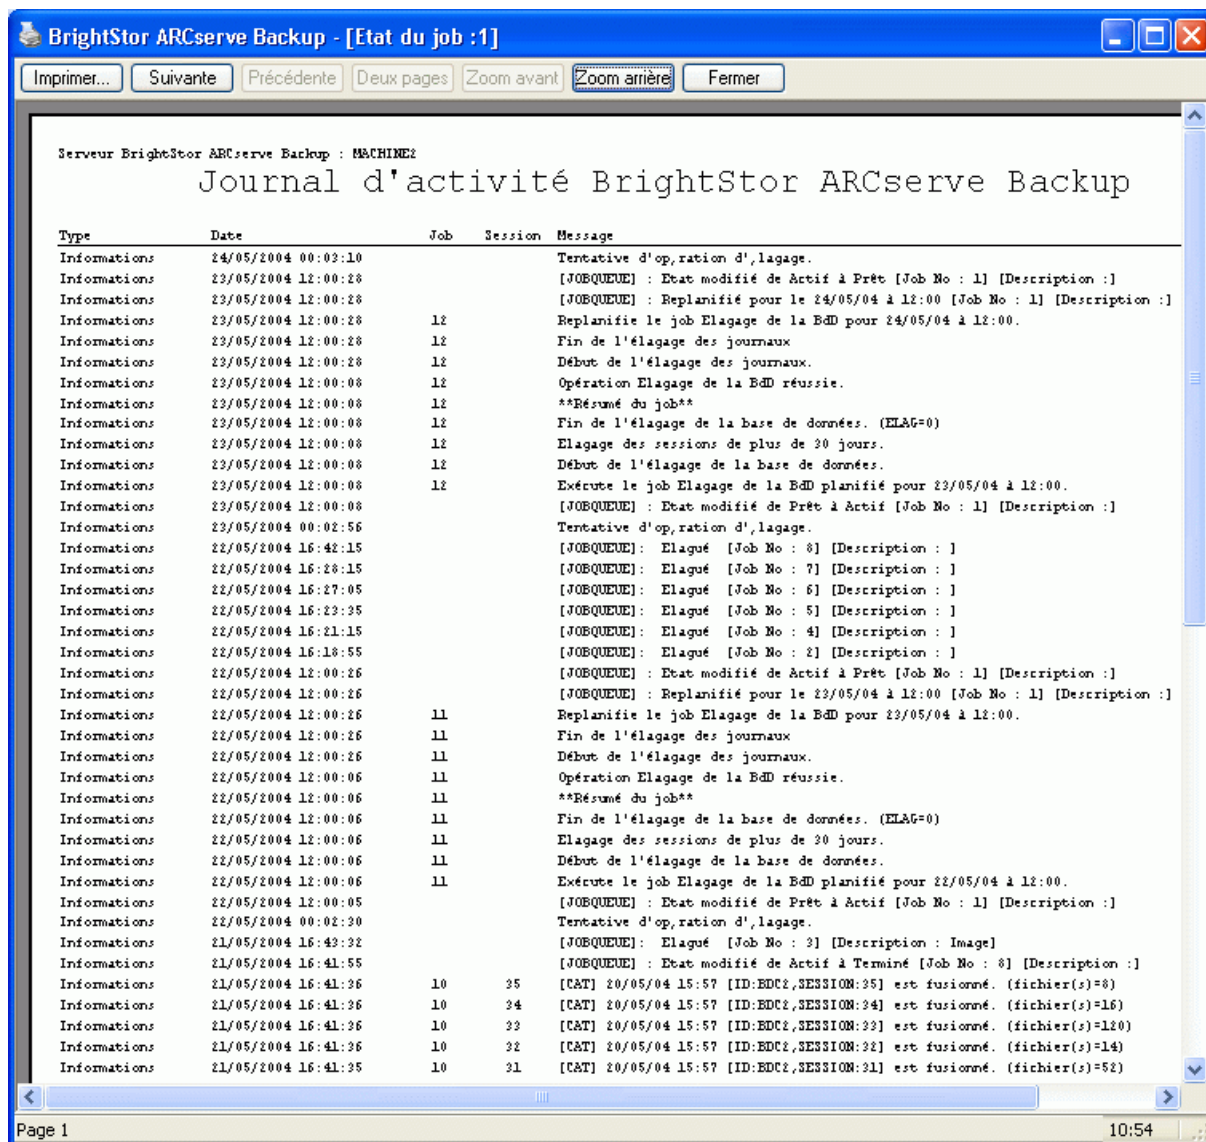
BrightStor ARCserve Backup - [Etat du job :1]

Imprimer... Suivante Précédente Deux pages Zoom avant Zoom arrière Fermer

Serveur BrightStor ARCserve Backup : MACHINE2

Journal d'activité BrightStor ARCserve Backup

| Type | Date | Job | Session | Message |
|---|---|---|---|---|
| Informations | 24/05/2004 00:02:10 | | | Tentative d'op,ration d',lagage. |
| Informations | 23/05/2004 12:00:28 | | | [JOBQUEUE] : Etat modifié de Actif à Prêt [Job No : 1] [Description :] |
| Informations | 23/05/2004 12:00:28 | | | [JOBQUEUE] : Replanifié pour le 24/05/04 à 12:00 [Job No : 1] [Description :] |
| Informations | 23/05/2004 12:00:28 | 12 | | Replanifie le job Elagage de la BdD pour 24/05/04 à 12:00. |
| Informations | 23/05/2004 12:00:28 | 12 | | Fin de l'élagage des journaux |
| Informations | 23/05/2004 12:00:28 | 12 | | Début de l'élagage des journaux. |
| Informations | 23/05/2004 12:00:08 | 12 | | Opération Elagage de la BdD réussie. |
| Informations | 23/05/2004 12:00:08 | 12 | | **Résumé du job** |
| Informations | 23/05/2004 12:00:08 | 12 | | Fin de l'élagage de la base de données. (ELAG=0) |
| Informations | 23/05/2004 12:00:08 | 12 | | Elagage des sessions de plus de 30 jours. |
| Informations | 23/05/2004 12:00:08 | 12 | | Début de l'élagage de la base de données. |
| Informations | 23/05/2004 12:00:08 | 12 | | Exécute le job Elagage de la BdD planifié pour 23/05/04 à 12:00. |
| Informations | 23/05/2004 12:00:08 | | | [JOBQUEUE] : Etat modifié de Prêt à Actif [Job No : 1] [Description :] |
| Informations | 23/05/2004 00:02:56 | | | Tentative d'op,ration d',lagage. |
| Informations | 22/05/2004 16:42:15 | | | [JOBQUEUE]: Elagué [Job No : 8] [Description : ] |
| Informations | 22/05/2004 16:28:15 | | | [JOBQUEUE]: Elagué [Job No : 7] [Description : ] |
| Informations | 22/05/2004 16:27:05 | | | [JOBQUEUE]: Elagué [Job No : 6] [Description : ] |
| Informations | 22/05/2004 16:23:35 | | | [JOBQUEUE]: Elagué [Job No : 5] [Description : ] |
| Informations | 22/05/2004 16:21:15 | | | [JOBQUEUE]: Elagué [Job No : 4] [Description : ] |
| Informations | 22/05/2004 16:18:55 | | | [JOBQUEUE]: Elagué [Job No : 2] [Description : ] |
| Informations | 22/05/2004 12:00:26 | | | [JOBQUEUE] : Etat modifié de Actif à Prêt [Job No : 1] [Description :] |
| Informations | 22/05/2004 12:00:26 | | | [JOBQUEUE] : Replanifié pour le 23/05/04 à 12:00 [Job No : 1] [Description :] |
| Informations | 22/05/2004 12:00:26 | 11 | | Replanifie le job Elagage de la BdD pour 23/05/04 à 12:00. |
| Informations | 22/05/2004 12:00:26 | 11 | | Fin de l'élagage des journaux |
| Informations | 22/05/2004 12:00:26 | 11 | | Début de l'élagage des journaux. |
| Informations | 22/05/2004 12:00:06 | 11 | | Opération Elagage de la BdD réussie. |
| Informations | 22/05/2004 12:00:06 | 11 | | **Résumé du job** |
| Informations | 22/05/2004 12:00:06 | 11 | | Fin de l'élagage de la base de données. (ELAG=0) |
| Informations | 22/05/2004 12:00:06 | 11 | | Elagage des sessions de plus de 30 jours. |
| Informations | 22/05/2004 12:00:06 | 11 | | Début de l'élagage de la base de données. |
| Informations | 22/05/2004 12:00:06 | 11 | | Exécute le job Elagage de la BdD planifié pour 22/05/04 à 12:00. |
| Informations | 22/05/2004 12:00:05 | | | [JOBQUEUE] : Etat modifié de Prêt à Actif [Job No : 1] [Description :] |
| Informations | 22/05/2004 00:02:30 | | | Tentative d'op,ration d',lagage. |
| Informations | 21/05/2004 16:43:32 | | | [JOBQUEUE]: Elagué [Job No : 3] [Description : Image] |
| Informations | 21/05/2004 16:41:55 | | | [JOBQUEUE] : Etat modifié de Actif à Terminé [Job No : 8] [Description :] |
| Informations | 21/05/2004 16:41:36 | 10 | 35 | [CAT] 20/05/04 15:57 [ID:BDC2,SESSION:35] est fusionné. (fichier(s)=8) |
| Informations | 21/05/2004 16:41:36 | 10 | 34 | [CAT] 20/05/04 15:57 [ID:BDC2,SESSION:34] est fusionné. (fichier(s)=16) |
| Informations | 21/05/2004 16:41:36 | 10 | 33 | [CAT] 20/05/04 15:57 [ID:BDC2,SESSION:33] est fusionné. (fichier(s)=120) |
| Informations | 21/05/2004 16:41:36 | 10 | 32 | [CAT] 20/05/04 15:57 [ID:BDC2,SESSION:32] est fusionné. (fichier(s)=14) |
| Informations | 21/05/2004 16:41:35 | 10 | 31 | [CAT] 20/05/04 15:57 [ID:BDC2,SESSION:31] est fusionné. (fichier(s)=52) |

Page 1 10:54